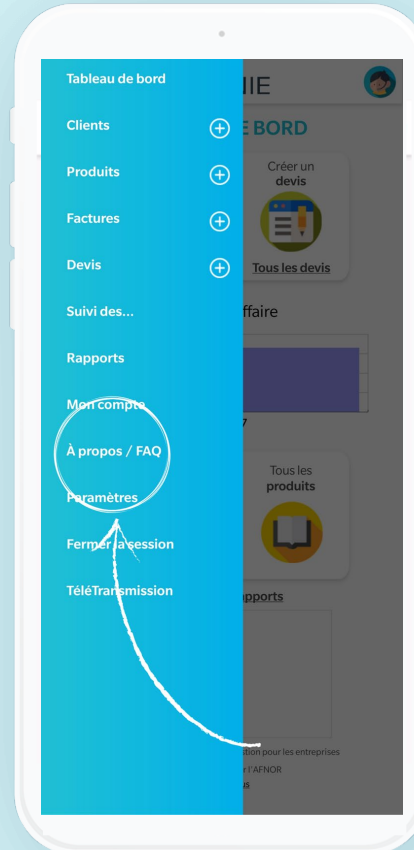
Tableau de bord

Clients

Produits

Factures

Devis

Suivi des...

Rapports

Mon compte

À propos / FAQ

Paramètres

Fermer la session

TéléTransmission

IIE

E BORD

Créer un devis

Tous les devis

ffaire

7

Tous les produits

apports

tion pour les entreprises

r l'AFNOR

s